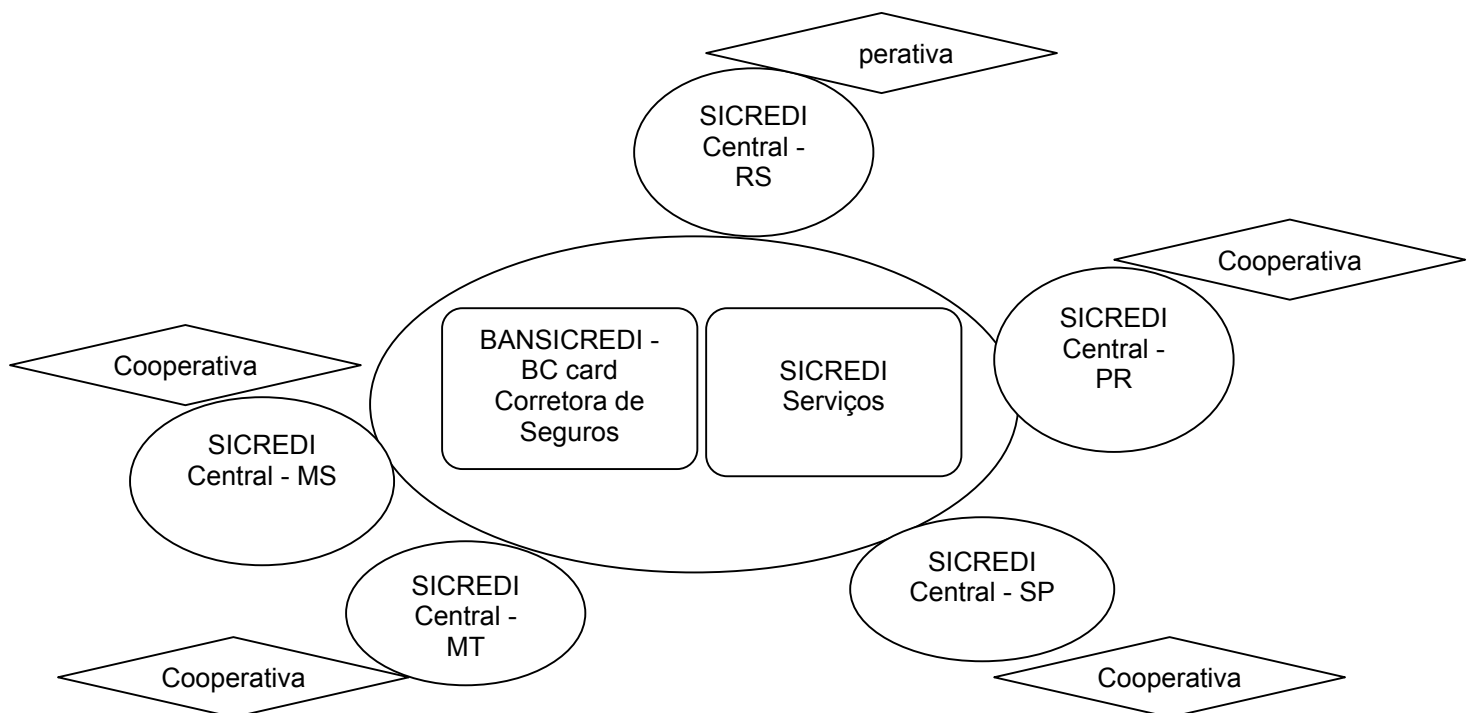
peratíva

SICREDI Central - RS

Cooperativa

SICREDI Central - PR

Cooperativa

BANSICREDI - BC card Corretora de Seguros

SICREDI Serviços

SICREDI Central - MS

SICREDI Central - MT

SICREDI Central - SP

Cooperativa

Cooperativa